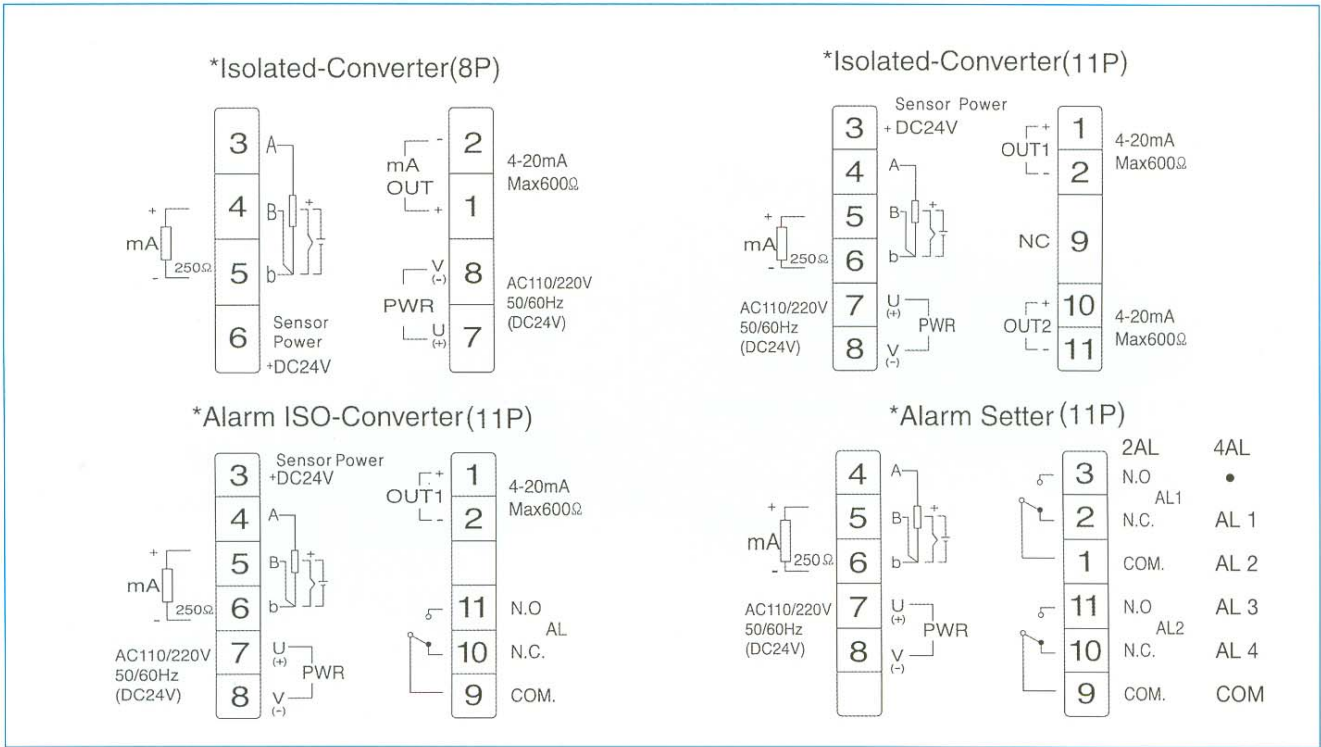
*Isolated-Converter(8P)

3
A
4
B
+
mA
+
250Ω
-
5
b
6
Sensor Power +DC24V

-
mA OUT
+
2
1
4-20mA Max600Ω

V (-)
PWR
U (+)
8
7
AC110/220V 50/60Hz (DC24V)

*Isolated-Converter(11P)

Sensor Power
3 +DC24V
4 A
+
mA
250Ω
-
5 B
+
6 b
AC110/220V 50/60Hz (DC24V)
7 U (+)
PWR
8 V (-)

+
OUT1
-
1
2
4-20mA Max600Ω
NC 9
+
OUT2
-
10
11
4-20mA Max600Ω

*Alarm ISO-Converter(11P)

3 Sensor Power +DC24V
4 A
+
mA
250Ω
-
5 B
+
6 b
AC110/220V 50/60Hz (DC24V)
7 U (+)
PWR
8 V (-)

+
OUT1
-
1
2
4-20mA Max600Ω
11 N.O
AL
10 N.C.
9 COM.

*Alarm Setter (11P)

4 A
+
mA
250Ω
-
5 B
+
6 b
AC110/220V 50/60Hz (DC24V)
7 U (+)
PWR
8 V (-)

| | 2AL | 4AL |
|---|---|---|
| 3 | N.O AL1 | • |
| 2 | N.C. | AL 1 |
| 1 | COM. | AL 2 |
| 11 | N.O AL2 | AL 3 |
| 10 | N.C. | AL 4 |
| 9 | COM. | COM |